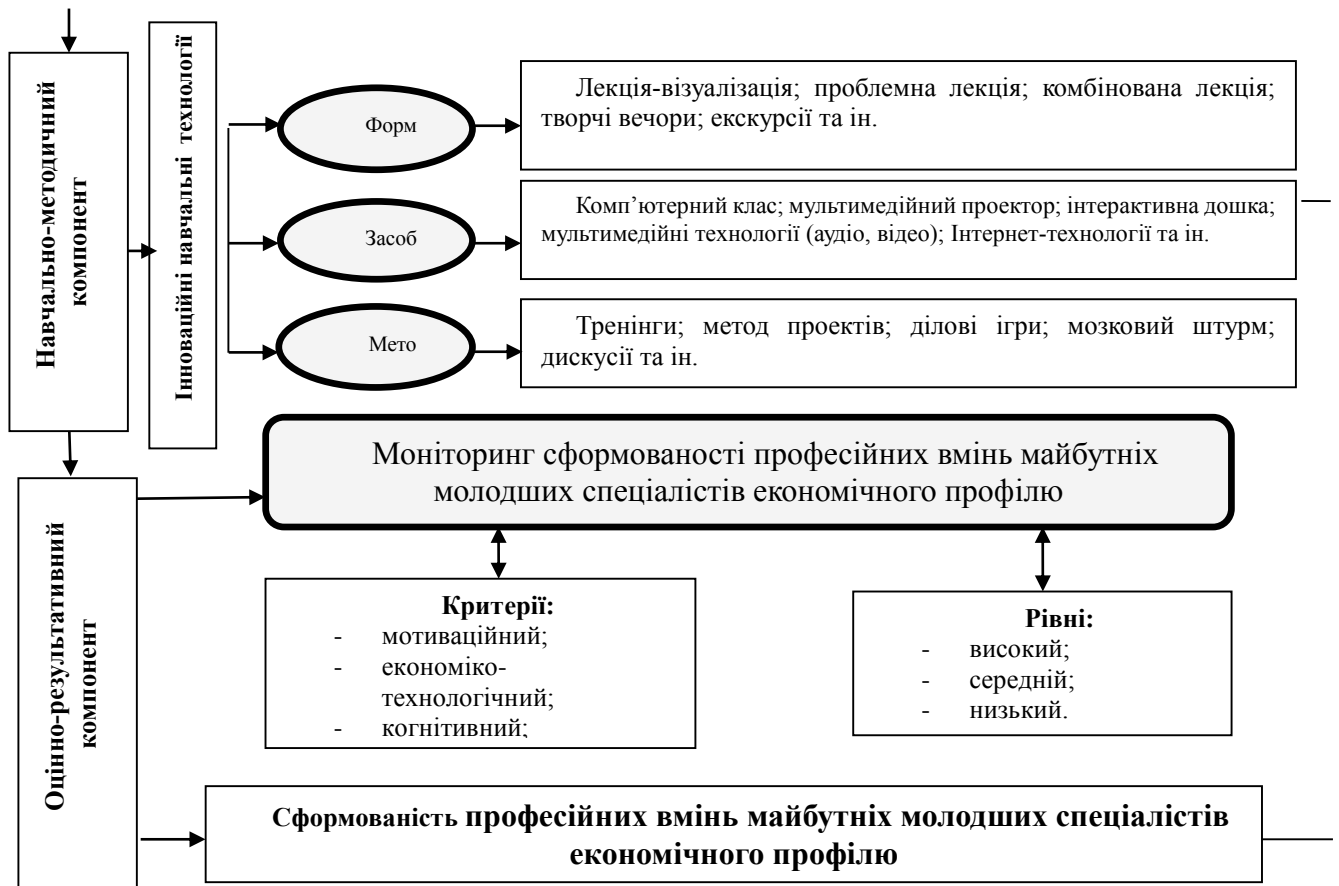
Навчально-методичний компонент

Інноваційні навчальні технології

Форм

Лекція-візуалізація; проблемна лекція; комбінована лекція; творчі вечори; екскурсії та ін.

Засоб

Комп’ютерний клас; мультимедійний проектор; інтерактивна дошка; мультимедійні технології (аудіо, відео); Інтернет-технології та ін.

Мето

Тренінги; метод проектів; ділові ігри; мозковий штурм; дискусії та ін.

Оцінно-результативний компонент

Моніторинг сформованості професійних вмінь майбутніх молодших спеціалістів економічного профілю

**Критерії:**
- мотиваційний;
- економіко-технологічний;
- когнітивний;

**Рівні:**
- високий;
- середній;
- низький.

Сформованість **професійних вмінь майбутніх молодших спеціалістів економічного профілю**